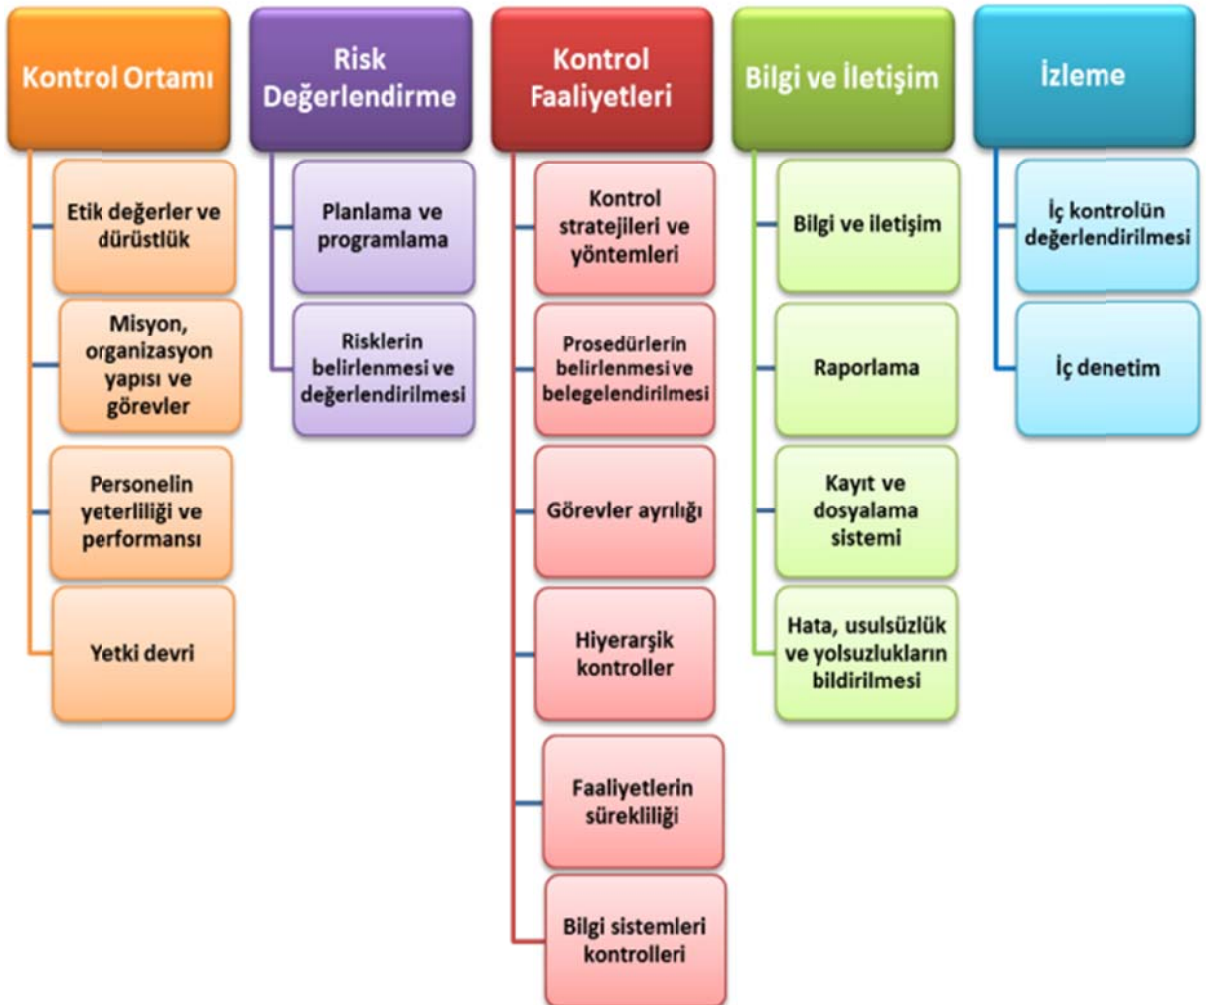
Kontrol Ortamı

Etik değerler ve dürüstlük

Misyon, organizasyon yapısı ve görevler

Personelin yeterliliği ve performansı

Yetki devri

Risk Değerlendirme

Planlama ve programlama

Risklerin belirlenmesi ve değerlendirilmesi

Kontrol Faaliyetleri

Kontrol stratejileri ve yöntemleri

Prosedürlerin belirlenmesi ve belegelendirilmesi

Görevler ayrılığı

Hiyerarşik kontroller

Faaliyetlerin sürekliliği

Bilgi sistemleri kontrolleri

Bilgi ve İletişim

Bilgi ve iletişim

Raporlama

Kayıt ve dosyalama sistemi

Hata, usulsüzlük ve yolsuzlukların bildirilmesi

İzleme

İç kontrolün değerlendirilmesi

İç denetim